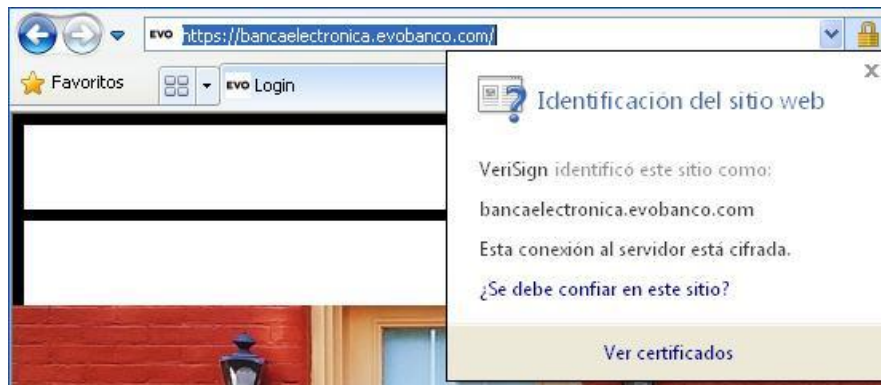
EVO https://bancaelectronica.evobanco.com/

Favoritos

EVO Login

x

Identificacion del sitio web

VeriSign identificó este sitio como:

bancaelectronica.evobanco.com

Esta conexión al servidor está cifrada.

¿Se debe confiar en este sitio?

Ver certificados